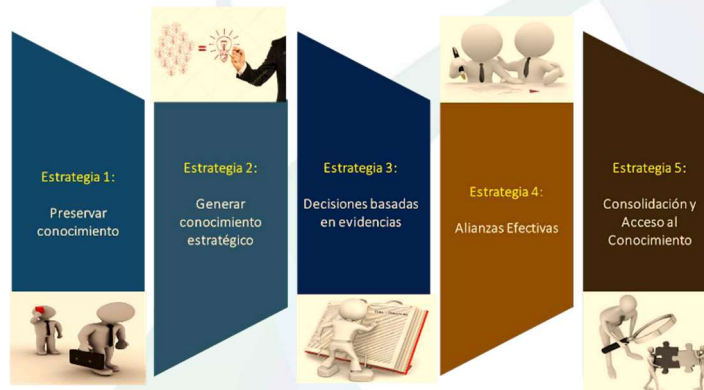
Estrategia 1:

Preservar conocimiento

Estrategia 2:

Generar conocimiento estratégico

Estrategia 3:

Decisiones basadas en evidencias

Estrategia 4:

Alianzas Efectivas

Estrategia 5:

Consolidación y Acceso al Conocimiento